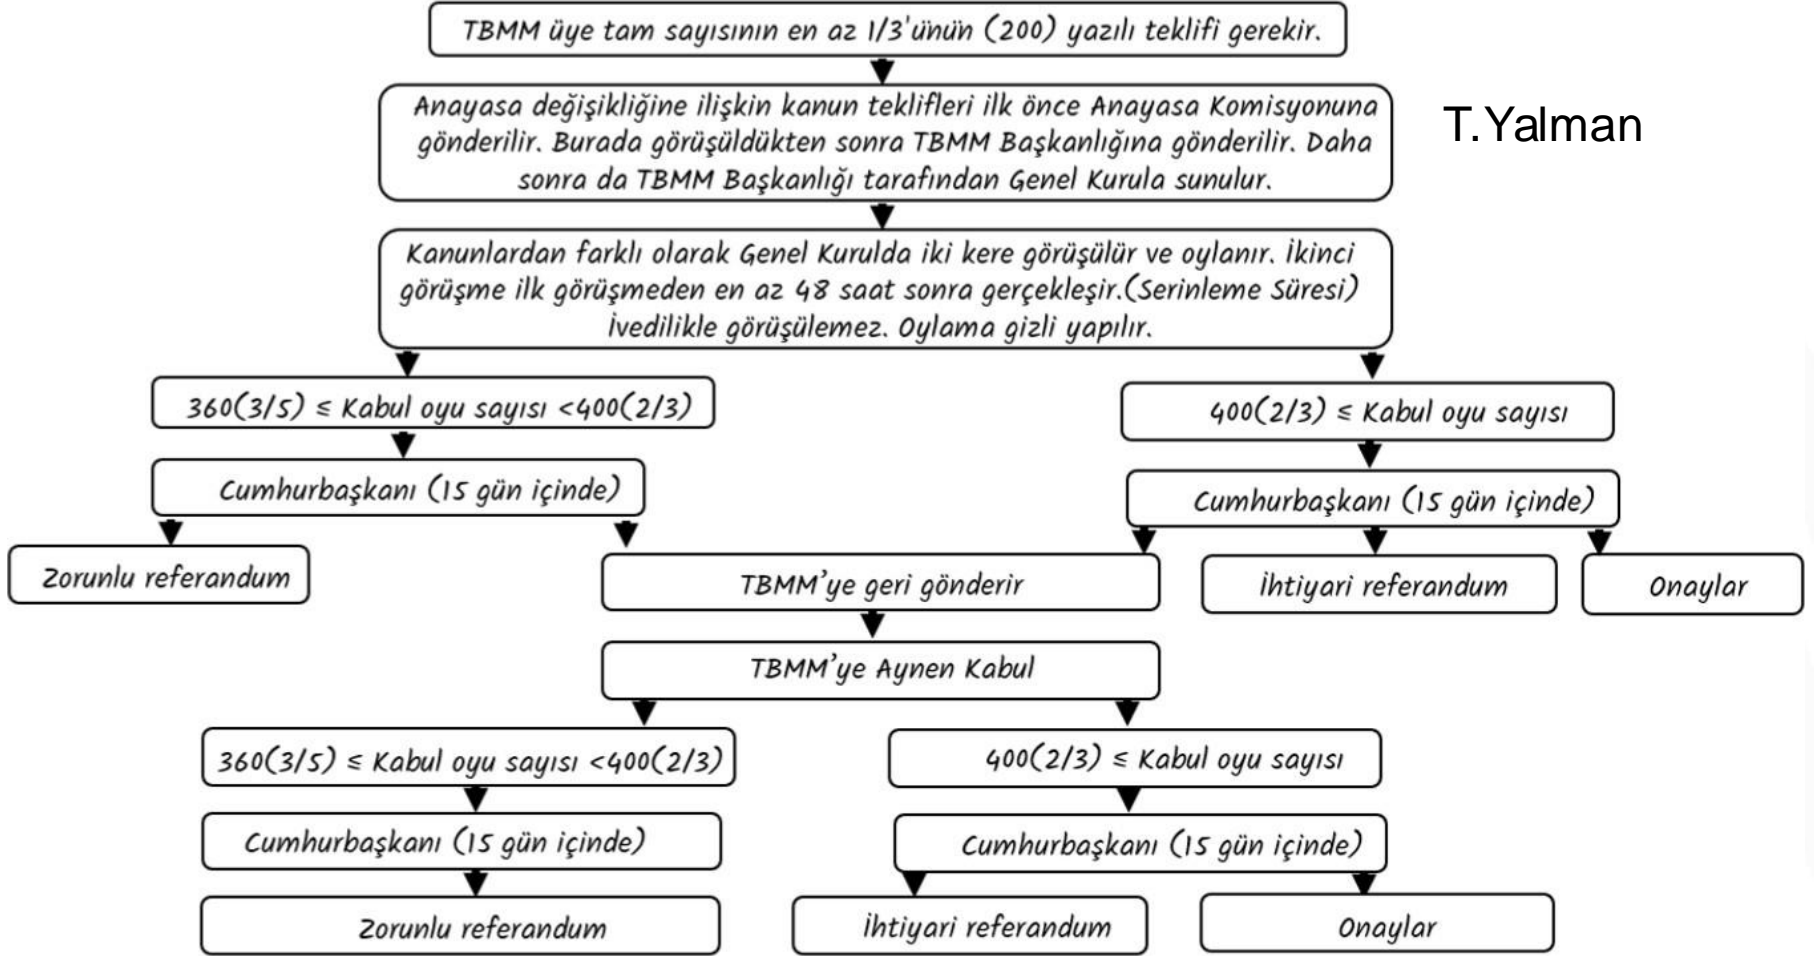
TBMM üye tam sayısının en az 1/3'ünün (200) yazılı teklifi gerekir.

Anayasa değişikliğine ilişkin kanun teklifleri ilk önce Anayasa Komisyonuna gönderilir. Burada görüşüldükten sonra TBMM Başkanlığına gönderilir. Daha sonra da TBMM Başkanlığı tarafından Genel Kurula sunulur.

T.Yalman

Kanunlardan farklı olarak Genel Kurulda iki kere görüşülür ve oylanır. İkinci görüşme ilk görüşmeden en az 48 saat sonra gerçekleşir.(Serinleme Süresi) İvedilikle görüşülemez. Oylama gizli yapılır.

360(3/5) ≤ Kabul oyu sayısı <400(2/3)

400(2/3) ≤ Kabul oyu sayısı

Cumhurbaşkanı (15 gün içinde)

Cumhurbaşkanı (15 gün içinde)

Zorunlu referandum

TBMM'ye geri gönderir

İhtiyari referandum

Onaylar

TBMM'ye Aynen Kabul

360(3/5) ≤ Kabul oyu sayısı <400(2/3)

400(2/3) ≤ Kabul oyu sayısı

Cumhurbaşkanı (15 gün içinde)

Cumhurbaşkanı (15 gün içinde)

Zorunlu referandum

İhtiyari referandum

Onaylar